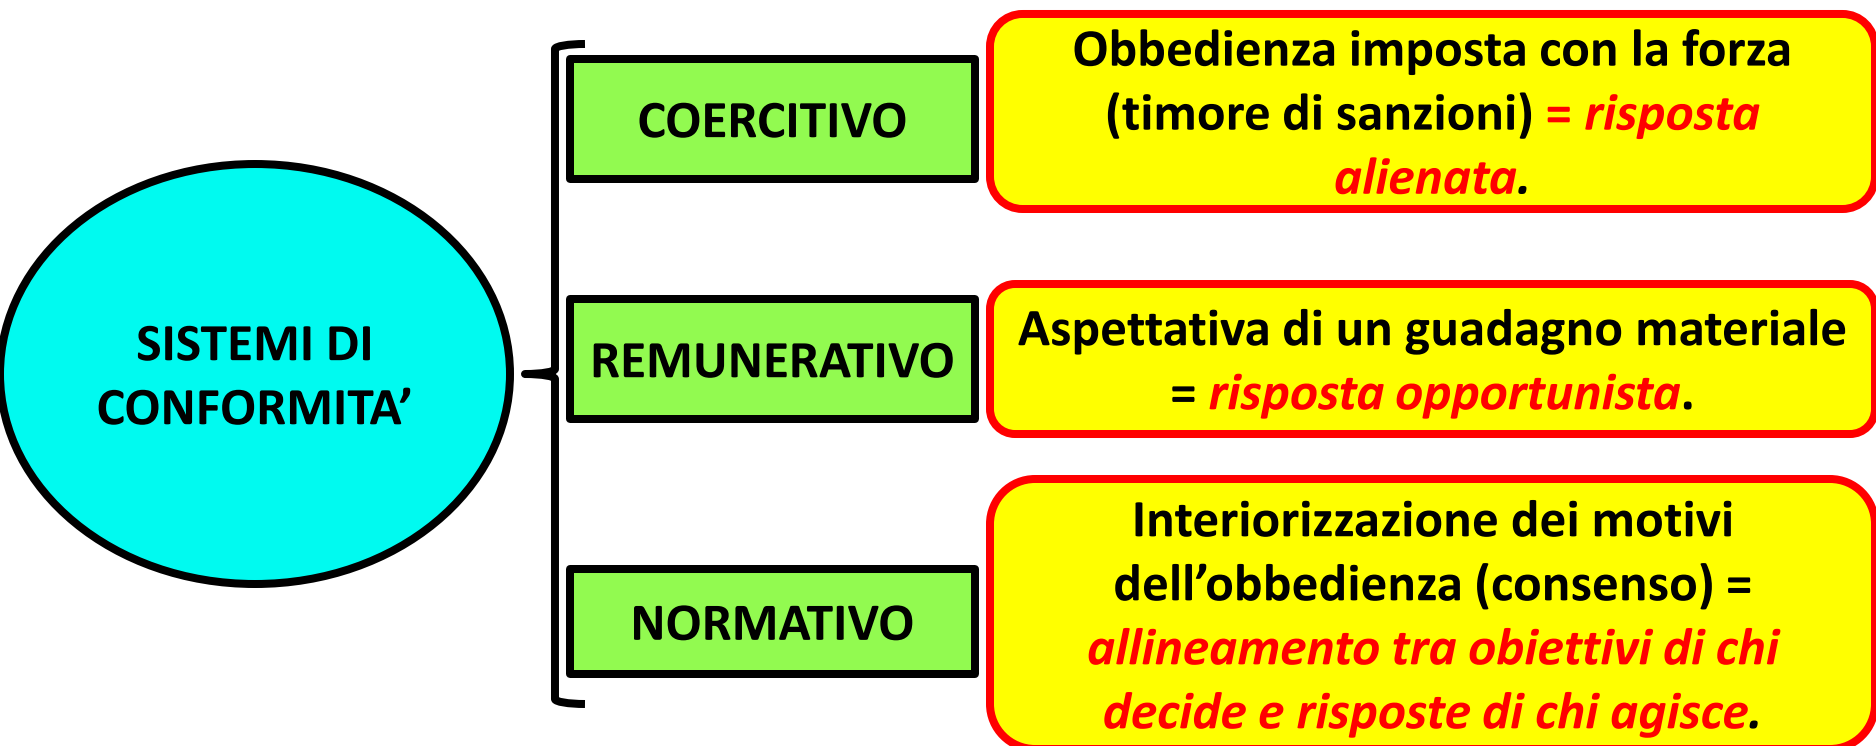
SISTEMI DI CONFORMITA’

COERCITIVO

Obbedienza imposta con la forza (timore di sanzioni) = risposta alienata.

REMUNERATIVO

Aspettativa di un guadagno materiale = risposta opportunista.

NORMATIVO

Interiorizzazione dei motivi dell’obbedienza (consenso) = allineamento tra obiettivi di chi decide e risposte di chi agisce.